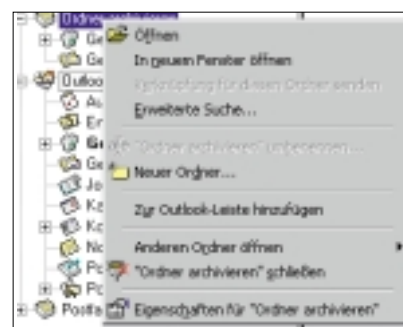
Ordner archivieren
Ge
Ge
Outloo
Au
Er
Ge
Ge
Jo
Ka
Ko
No
Po
Po
Postfa

Öffnen
In neuem Fenster öffnen
Verknüpfung für diesen Ordner senden
Erweiterte Suche...
"Ordner archivieren" umbenennen...
Neuer Ordner...
Zur Outlook-Leiste hinzufügen
Anderen Ordner öffnen
"Ordner archivieren" schließen
Eigenschaften für "Ordner archivieren"